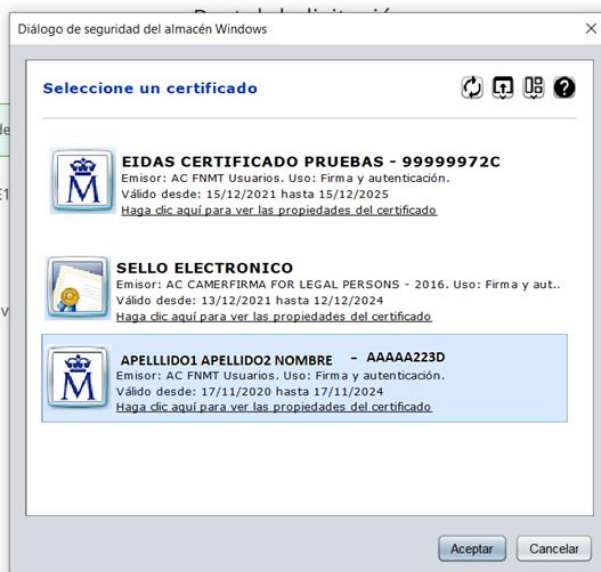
Diálogo de seguridad del almacén Windows

×

Seleccione un certificado

EIDAS CERTIFICADO PRUEBAS - 99999972C
Emisor: AC FNMT Usuarios. Uso: Firma y autenticación.
Válido desde: 15/12/2021 hasta 15/12/2025
Haga clic aquí para ver las propiedades del certificado

SELLO ELECTRONICO
Emisor: AC CAMERFIRMA FOR LEGAL PERSONS - 2016. Uso: Firma y aut..
Válido desde: 13/12/2021 hasta 12/12/2024
Haga clic aquí para ver las propiedades del certificado

APELLIDO1 APELLIDO2 NOMBRE - AAAAA223D
Emisor: AC FNMT Usuarios. Uso: Firma y autenticación.
Válido desde: 17/11/2020 hasta 17/11/2024
Haga clic aquí para ver las propiedades del certificado

Aceptar

Cancelar